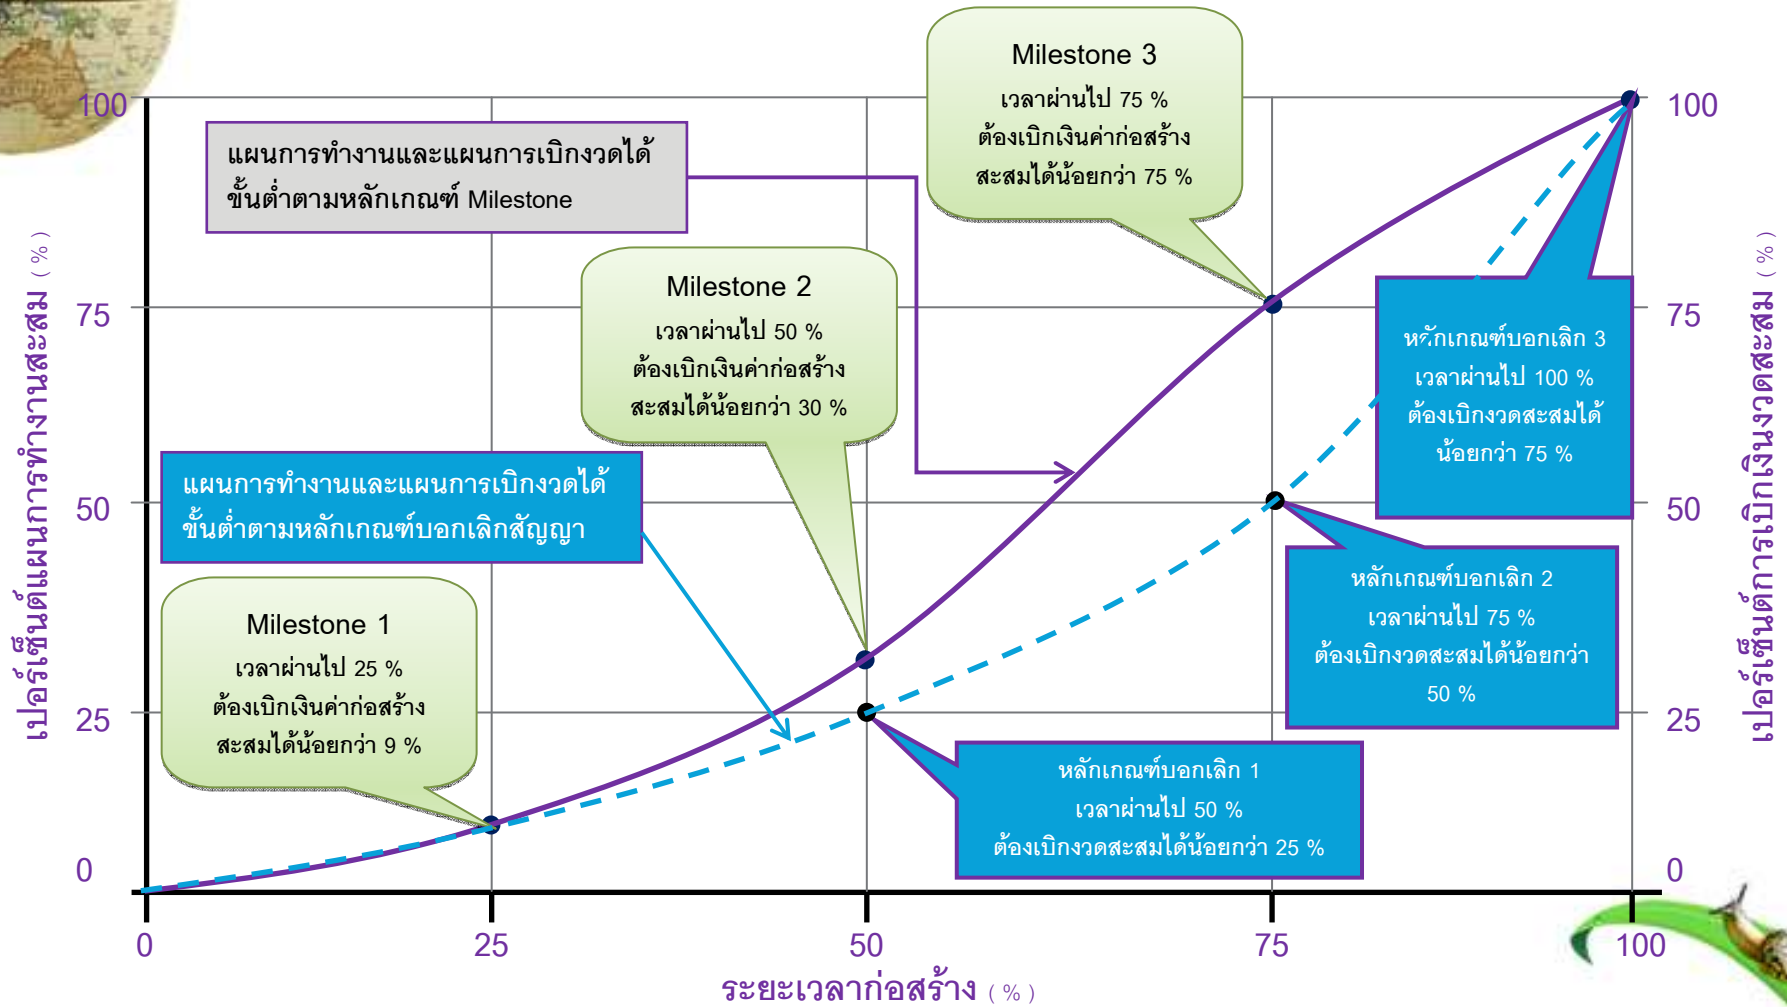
เปอร์เซ็นต์แผนการทำงานสะสม ( % )

100

75

50

25

0

แผนการทำงานและแผนการเบิกงวดได้ขั้นต่ำตามหลักเกณฑ์ Milestone

Milestone 3
เวลาผ่านไป 75 %
ต้องเบิกเงินค่าก่อสร้างสะสมได้น้อยกว่า 75 %

Milestone 2
เวลาผ่านไป 50 %
ต้องเบิกเงินค่าก่อสร้างสะสมได้น้อยกว่า 30 %

แผนการทำงานและแผนการเบิกงวดได้ขั้นต่ำตามหลักเกณฑ์บอกเลิกสัญญา

Milestone 1
เวลาผ่านไป 25 %
ต้องเบิกเงินค่าก่อสร้างสะสมได้น้อยกว่า 9 %

หลักเกณฑ์บอกเลิก 3
เวลาผ่านไป 100 %
ต้องเบิกงวดสะสมได้น้อยกว่า 75 %

หลักเกณฑ์บอกเลิก 2
เวลาผ่านไป 75 %
ต้องเบิกงวดสะสมได้น้อยกว่า 50 %

หลักเกณฑ์บอกเลิก 1
เวลาผ่านไป 50 %
ต้องเบิกงวดสะสมได้น้อยกว่า 25 %

100

75

50

25

0

เปอร์เซ็นต์การเบิกเงินงวดสะสม ( % )

0 25 50 75 100

ระยะเวลาก่อสร้าง ( % )